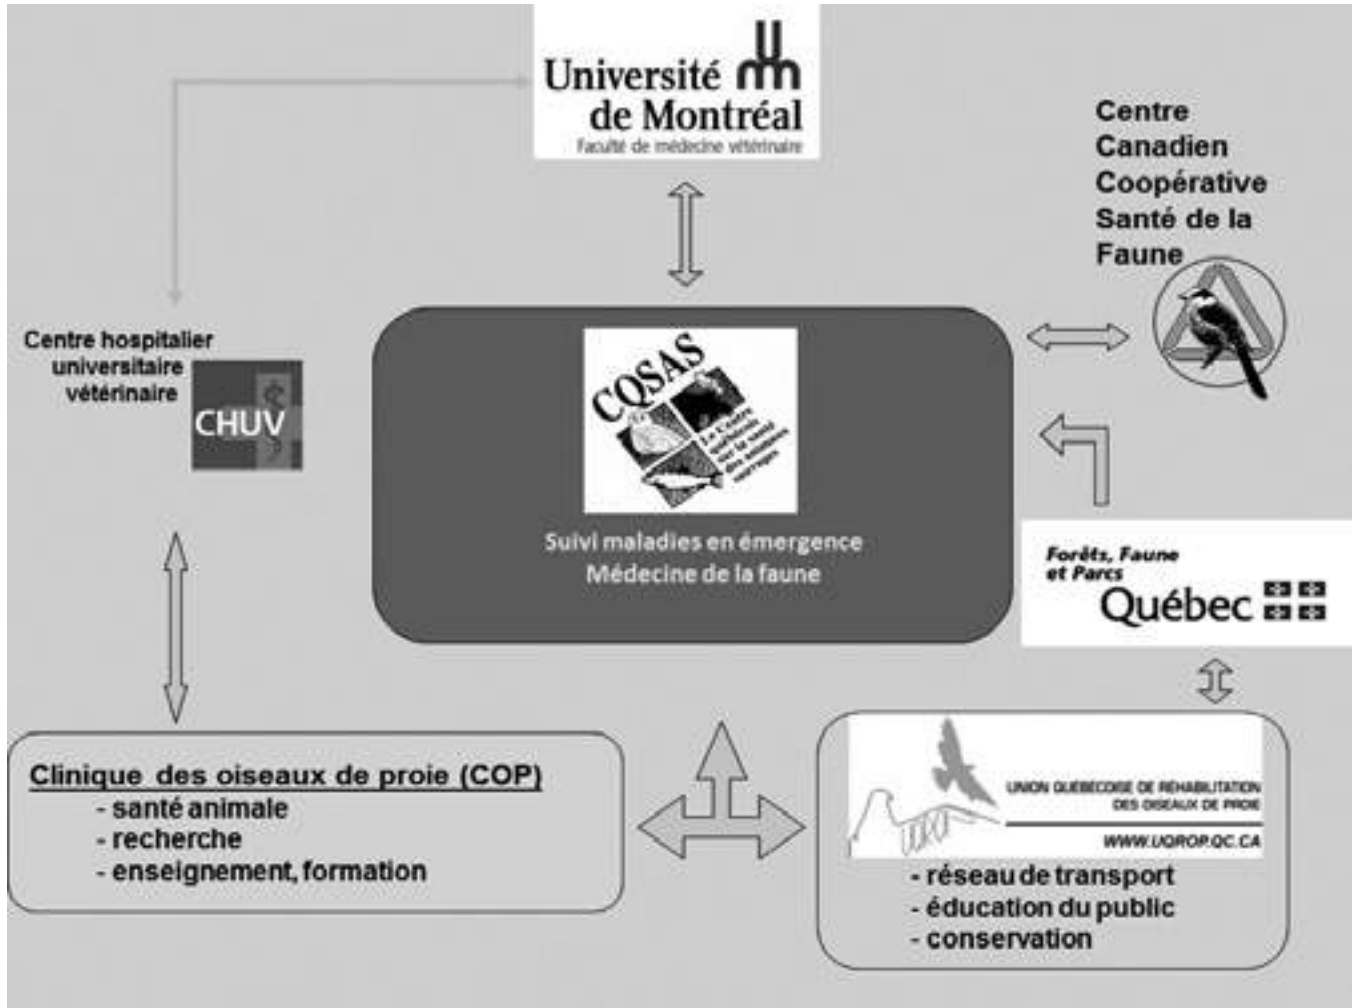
Université de Montréal
Faculté de médecine vétérinaire

Centre Canadien Coopérative Santé de la Faune

Centre hospitalier universitaire vétérinaire
CHUV

CQSAS
Le Centre québécois sur la santé des animaux sauvages

Suivi maladies en émergence
Médecine de la faune

Forêts, Faune et Parcs
Québec

Clinique des oiseaux de proie (COP)
- santé animale
- recherche
- enseignement, formation

UQROP
UNION QUÉBÉCOISE DE RÉHABILITATION DES OISEAUX DE PROIE
WWW.UQROP.QC.CA
- réseau de transport
- éducation du public
- conservation